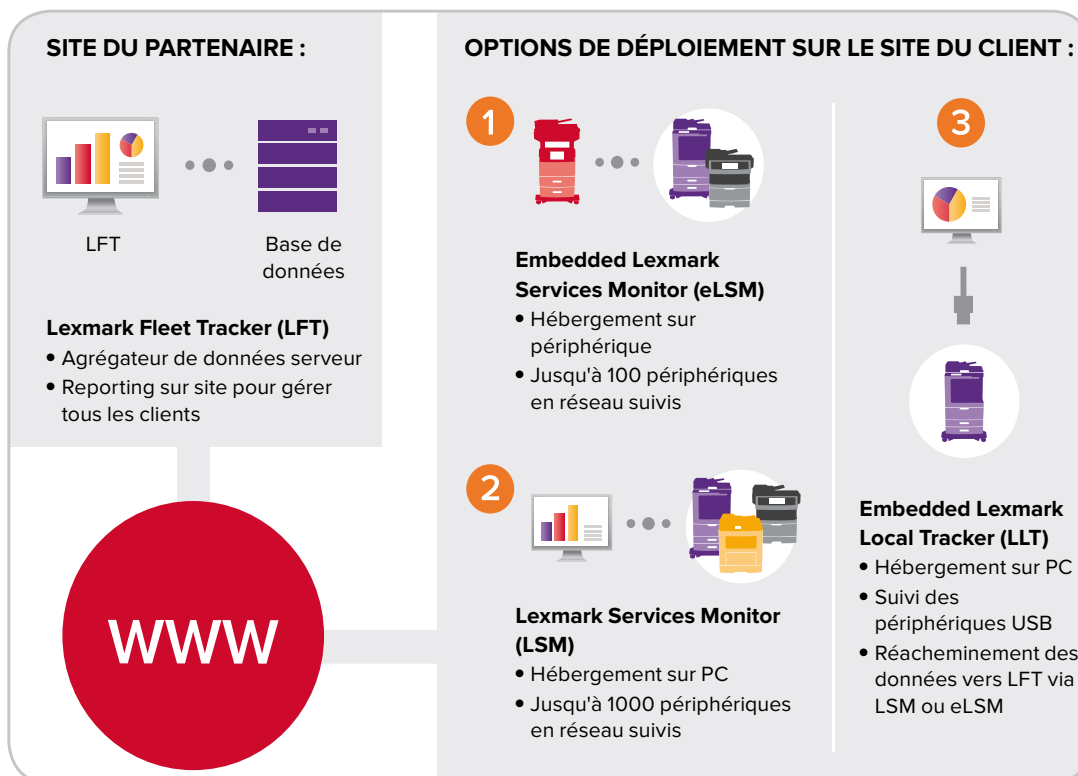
SITE DU PARTENAIRE :

LFT

Base de données

Lexmark Fleet Tracker (LFT)
• Agrégateur de données serveur
• Reporting sur site pour gérer tous les clients

WWW

OPTIONS DE DÉPLOIEMENT SUR LE SITE DU CLIENT :

1

Embedded Lexmark Services Monitor (eLSM)
• Hébergement sur périphérique
• Jusqu'à 100 périphériques en réseau suivis

2

Lexmark Services Monitor (LSM)
• Hébergement sur PC
• Jusqu'à 1000 périphériques en réseau suivis

3

Embedded Lexmark Local Tracker (LLT)
• Hébergement sur PC
• Suivi des périphériques USB
• Réacheminement des données vers LFT via LSM ou eLSM